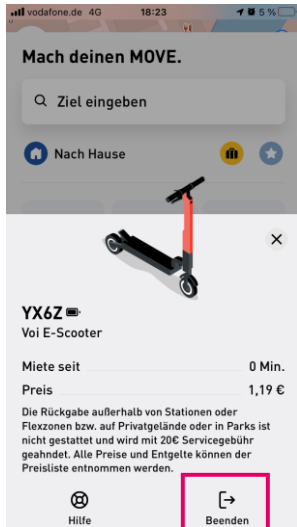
vodafone.de 4G 18:23 5 %

Mach deinen MOVE.

Ziel eingeben

Nach Hause

×

YX6Z

Voi E-Scooter

| Miete seit | 0 Min. |
|---|---|
| Preis | 1,19 € |

Die Rückgabe außerhalb von Stationen oder Flexzonen bzw. auf Privatgelände oder in Parks ist nicht gestattet und wird mit 20€ Servicegebühr geahndet. Alle Preise und Entgelte können der Preisliste entnommen werden.

Hilfe

Beenden